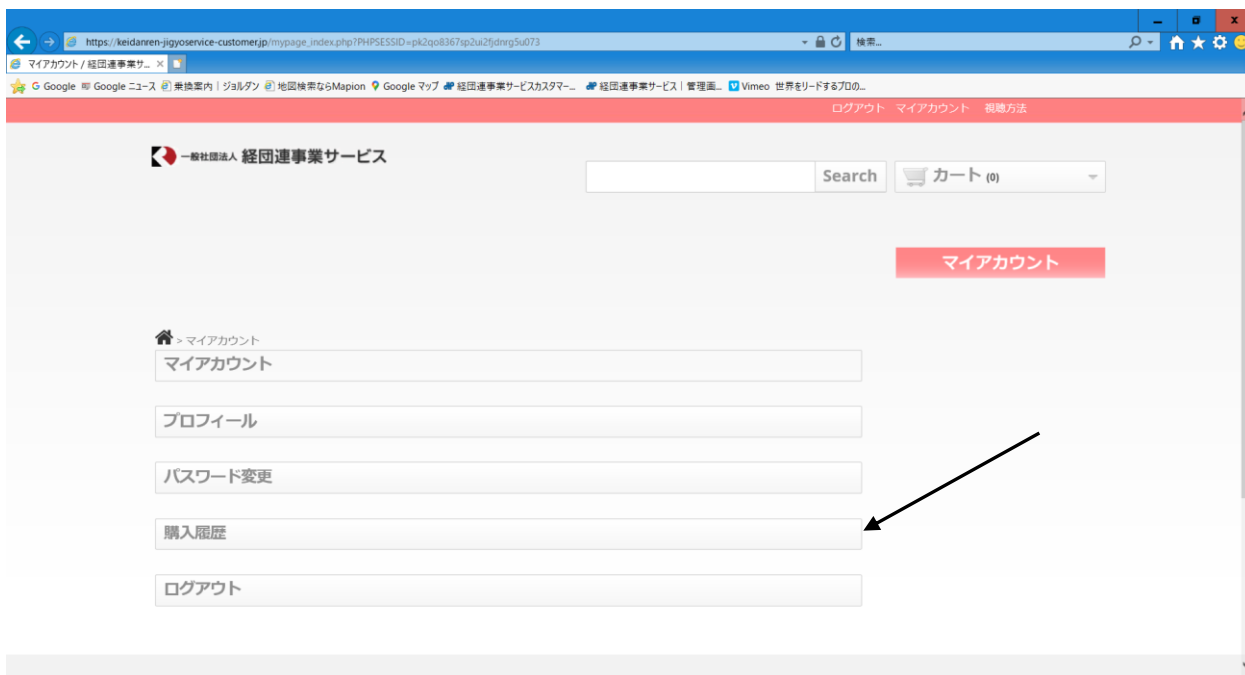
https://keidanren-jigyoservice-customer.jp/mypage_index.php?PHPSESSID=pk2qo8367sp2ui2fjdnrg5u073

検索...

マイアカウント / 経団連事業サ... ×

G Google Google ニュース 乗換案内 | ジョルダン 地図検索ならMapion Google マップ 経団連事業サービスカスタマー... 経団連事業サービス | 管理画... Vimeo 世界をリードするプロの...

ログアウト マイアカウント 視聴方法

一般社団法人 経団連事業サービス

Search

カート (0)

マイアカウント

> マイアカウント

マイアカウント

プロフィール

パスワード変更

購入履歴

ログアウト